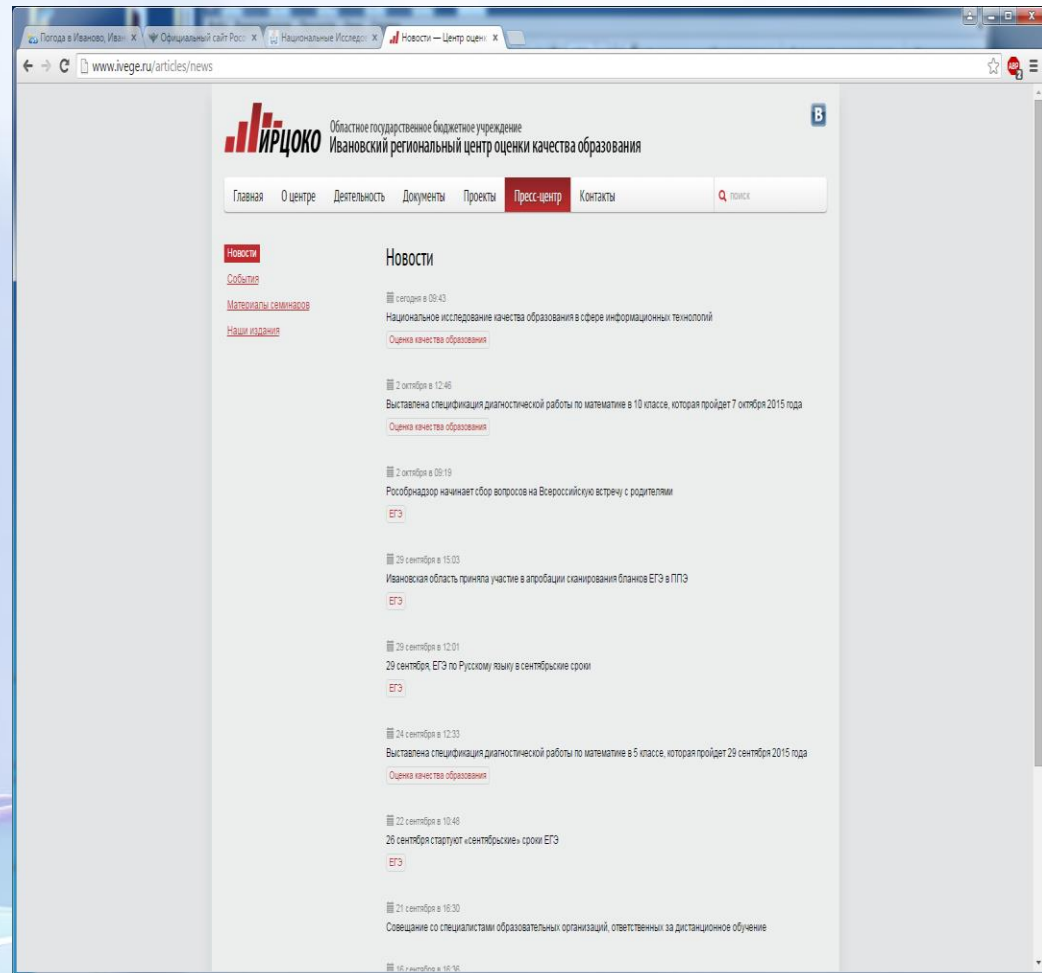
Погода в Иваново, Иван ×
Официальный сайт Рос ×
Национальные Исследо ×
Новости — Центр оцен ×

www.ivege.ru/articles/news

ИРЦОКО Областное государственное бюджетное учреждение
Ивановский региональный центр оценки качества образования

B

Главная
О центре
Деятельность
Документы
Проекты
Пресс-центр
Контакты
поиск

Новости
События
Материалы семинаров
Наши издания

Новости

сегодня в 09:43
Национальное исследование качества образования в сфере информационных технологий
Оценка качества образования

2 октября в 12:46
Выставлена спецификация диагностической работы по математике в 10 классе, которая пройдет 7 октября 2015 года
Оценка качества образования

2 октября в 09:19
Рособрнадзор начинает сбор вопросов на Всероссийскую встречу с родителями
ЕГЭ

29 сентября в 15:03
Ивановская область приняла участие в апробации сканирования бланков ЕГЭ в ППЭ
ЕГЭ

29 сентября в 12:01
29 сентября, ЕГЭ по Русскому языку в сентябрьские сроки
ЕГЭ

24 сентября в 12:33
Выставлена спецификация диагностической работы по математике в 5 классе, которая пройдет 29 сентября 2015 года
Оценка качества образования

22 сентября в 10:48
26 сентября стартуют «сентябрьские» сроки ЕГЭ
ЕГЭ

21 сентября в 16:30
Совещание со специалистами образовательных организаций, ответственных за дистанционное обучение

16 сентября в 16:36